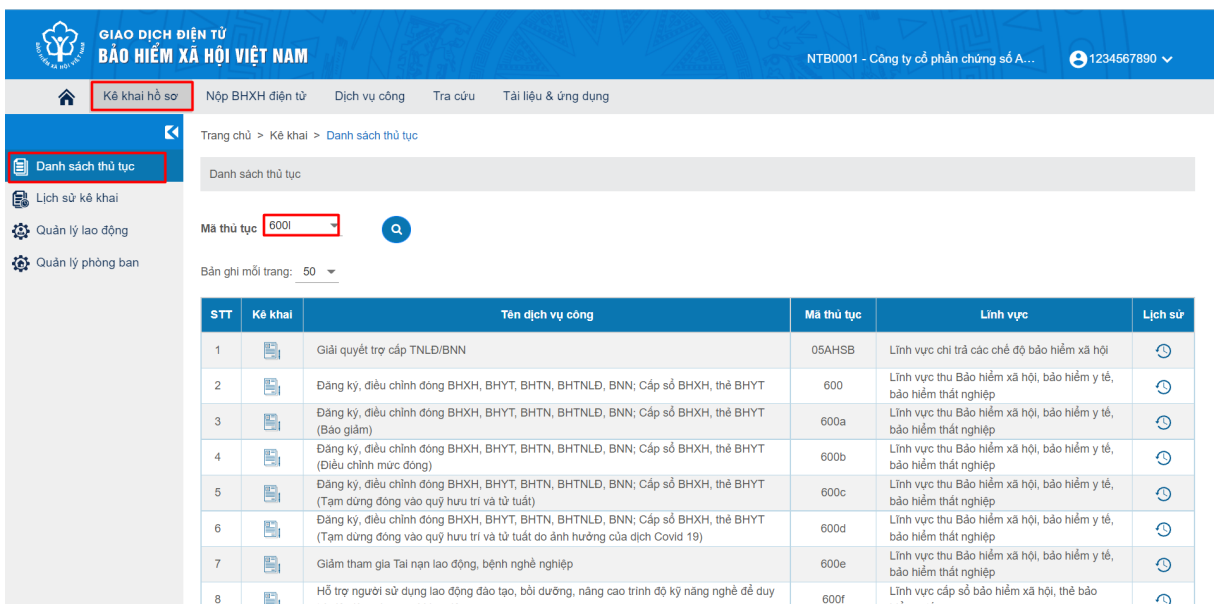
GIAO DỊCH ĐIỆN TỬ
BẢO HIỂM XÃ HỘI VIỆT NAM

NTB0001 - Công ty cổ phần chứng số A...

1234567890

Kê khai hồ sơ | Nộp BHXH điện tử | Dịch vụ công | Tra cứu | Tài liệu & ứng dụng

Danh sách thủ tục
Lịch sử kê khai
Quản lý lao động
Quản lý phòng ban

Trang chủ > Kê khai > Danh sách thủ tục

Danh sách thủ tục

Mã thủ tục 600I

Bản ghi mỗi trang: 50

| STT | Kê khai | Tên dịch vụ công | Mã thủ tục | Lĩnh vực | Lịch sử |
|---|---|---|---|---|---|
| 1 | | Giải quyết trợ cấp TNLĐ/BNN | 05AHSB | Lĩnh vực chi trả các chế độ bảo hiểm xã hội | |
| 2 | | Đăng ký, điều chỉnh đóng BHXH, BHYT, BHTN, BHTNLĐ, BNN; Cấp sổ BHXH, thẻ BHYT | 600 | Lĩnh vực thu Bảo hiểm xã hội, bảo hiểm y tế, bảo hiểm thất nghiệp | |
| 3 | | Đăng ký, điều chỉnh đóng BHXH, BHYT, BHTN, BHTNLĐ, BNN; Cấp sổ BHXH, thẻ BHYT (Báo giảm) | 600a | Lĩnh vực thu Bảo hiểm xã hội, bảo hiểm y tế, bảo hiểm thất nghiệp | |
| 4 | | Đăng ký, điều chỉnh đóng BHXH, BHYT, BHTN, BHTNLĐ, BNN; Cấp sổ BHXH, thẻ BHYT (Điều chỉnh mức đóng) | 600b | Lĩnh vực thu Bảo hiểm xã hội, bảo hiểm y tế, bảo hiểm thất nghiệp | |
| 5 | | Đăng ký, điều chỉnh đóng BHXH, BHYT, BHTN, BHTNLĐ, BNN; Cấp sổ BHXH, thẻ BHYT (Tạm dừng đóng vào quỹ hưu trí và tử tuất) | 600c | Lĩnh vực thu Bảo hiểm xã hội, bảo hiểm y tế, bảo hiểm thất nghiệp | |
| 6 | | Đăng ký, điều chỉnh đóng BHXH, BHYT, BHTN, BHTNLĐ, BNN; Cấp sổ BHXH, thẻ BHYT (Tạm dừng đóng vào quỹ hưu trí và tử tuất do ảnh hưởng của dịch Covid 19) | 600d | Lĩnh vực thu Bảo hiểm xã hội, bảo hiểm y tế, bảo hiểm thất nghiệp | |
| 7 | | Giảm tham gia Tai nạn lao động, bệnh nghề nghiệp | 600e | Lĩnh vực thu Bảo hiểm xã hội, bảo hiểm y tế, bảo hiểm thất nghiệp | |
| 8 | | Hỗ trợ người sử dụng lao động đào tạo, bồi dưỡng, nâng cao trình độ kỹ năng nghề để duy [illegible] | 600f | Lĩnh vực cấp sổ bảo hiểm xã hội, thẻ bảo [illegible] | |